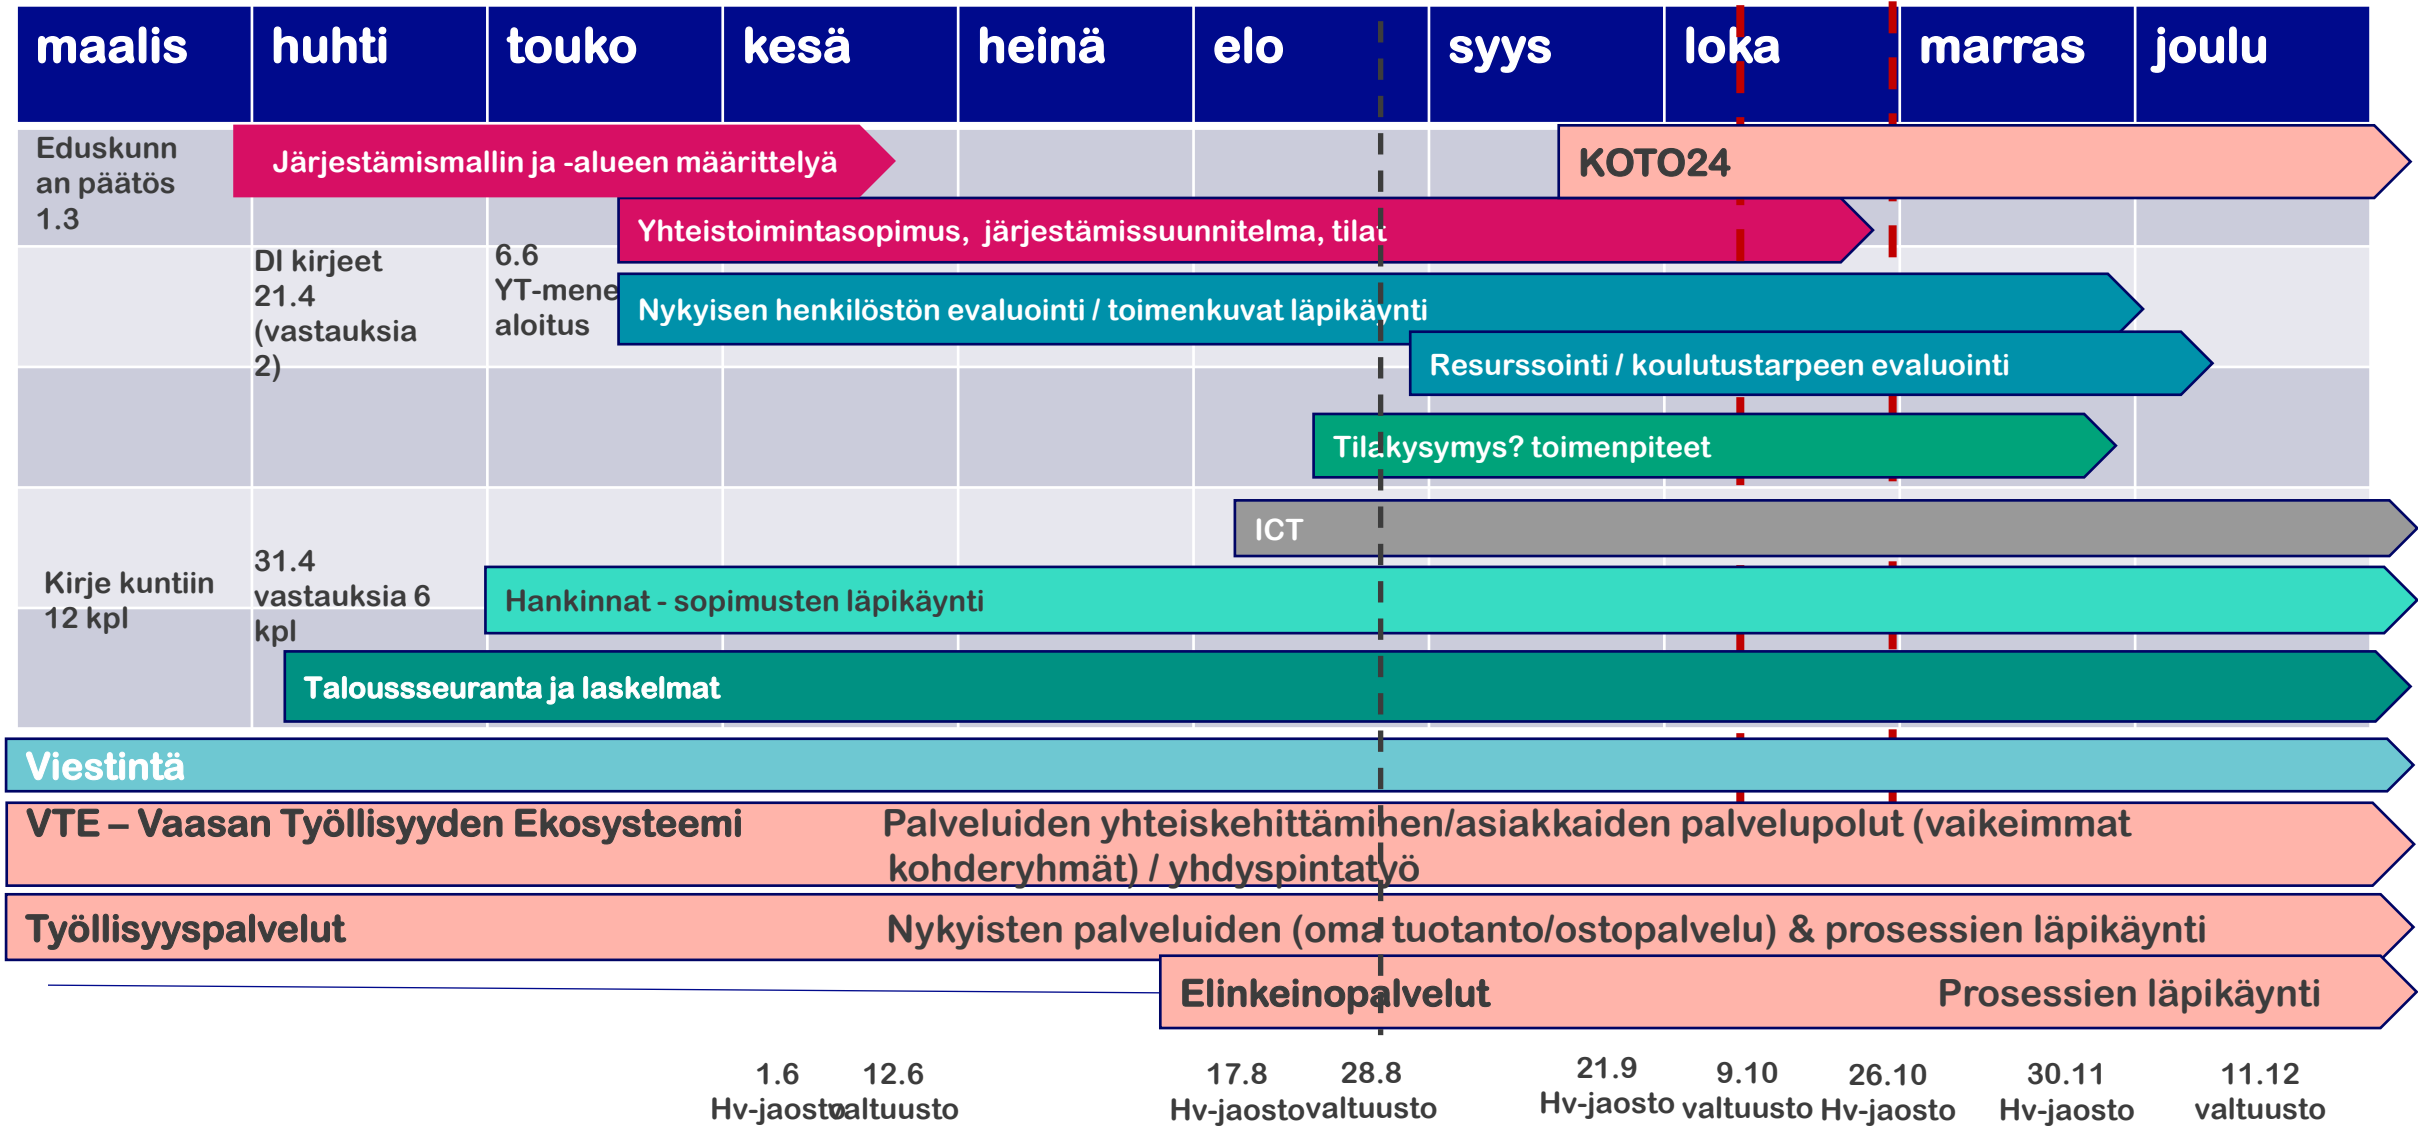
| maalis | huhti | touko | kesä | heinä | elo | syys | loka | marras | joulu |
|---|---|---|---|---|---|---|---|---|---|

Eduskunnan päätös 1.3

Järjestämismallin ja -alueen määrittelyä

KOTO24

Yhteistoimintasopimus, järjestämissuunnitelma, tilat

DI kirjeet 21.4 (vastauksia 2)

6.6 YT-mene aloitus

Nykyisen henkilöstön evaluointi / toimenkuvat läpikäynti

Resurssointi / koulutustarpeen evaluointi

Tilakysymys? toimenpiteet

ICT

Kirje kuntiin 12 kpl

31.4 vastauksia 6 kpl

Hankinnat - sopimusten läpikäynti

Taloussseuranta ja laskelmat

Viestintä

VTE – Vaasan Työllisyyden Ekosysteemi

Palveluiden yhteiskehittäminen/asiakkaiden palvelupolut (vaikeimmat kohderyhmät) / yhdyspintatyö

Työllisyyspalvelut

Nykyisten palveluiden (oma tuotanto/ostopalvelu) & prosessien läpikäynti

Elinkeinopalvelut

Prosessien läpikäynti

1.6 Hv-jaosto

12.6 valtuusto

17.8 Hv-jaosto

28.8 valtuusto

21.9 Hv-jaosto

9.10 valtuusto

26.10 Hv-jaosto

30.11 Hv-jaosto

11.12 valtuusto